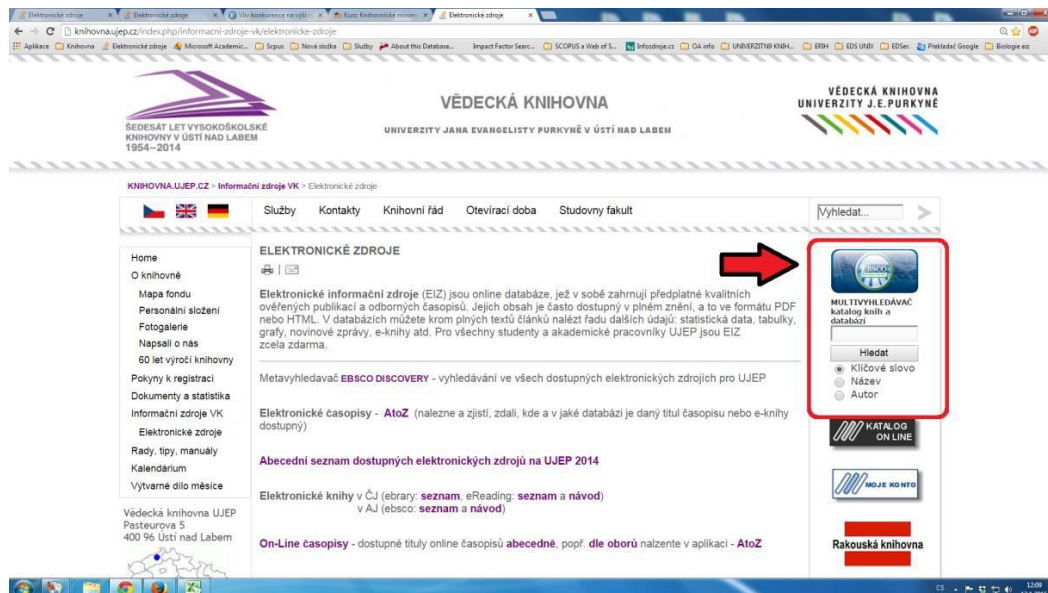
Elektronické zdroje | Elektronické zdroje | Vliv konkurence na výši | Kurz: Knihovnické minim | Elektronické zdroje

knihovna.ujep.cz/index.php/informacni-zdroje-vk/elektronicke-zdroje

Aplikace | Knihovna | Elektronické zdroje | Microsoft Academic... | Scpus | Nová složka | Služby | About this Database... | Impact Factor Searc... | SCOPUS a Web of S... | Infozdroje.cz | OA info | UNIVERZITNÍ KNIH... | ERIH | EDS UNIV | EDSer. | Překladač Google | Biologie eiz

ŠEDESÁT LET VYSOKOŠKOLSKÉ KNIHOVNY V ÚSTÍ NAD LABEM 1954–2014

VĚDECKÁ KNIHOVNA
UNIVERZITY JANA EVANGELISTY PURKYNĚ V ÚSTÍ NAD LABEM

VĚDECKÁ KNIHOVNA UNIVERZITY J.E.PURKYNĚ

KNIHOVNA.UJEP.CZ > Informační zdroje VK > Elektronické zdroje

Služby | Kontakty | Knihovní řád | Otevírací doba | Studovny fakult

Vyhledat...

Home
O knihovně
Mapa fondu
Personální složení
Fotogalerie
Napsali o nás
60 let výročí knihovny
Pokyny k registraci
Dokumenty a statistika
Informační zdroje VK
Elektronické zdroje
Rady, tipy, manuály
Kalendárium
Výtvarné dílo měsíce

Vědecká knihovna UJEP
Pasteurova 5
400 96 Ústí nad Labem

ELEKTRONICKÉ ZDROJE

Elektronické informační zdroje (EIZ) jsou online databáze, jež v sobě zahrnují předplatné kvalitních ověřených publikací a odborných časopisů. Jejich obsah je často dostupný v plném znění, a to ve formátu PDF nebo HTML. V databázích můžete krom plných textů článků nalézt řadu dalších údajů: statistická data, tabulky, grafy, novinové zprávy, e-knihy atd. Pro všechny studenty a akademické pracovníky UJEP jsou EIZ zcela zdarma.

Metavyhledavač EBSCO DISCOVERY - vyhledávání ve všech dostupných elektronických zdrojích pro UJEP

Elektronické časopisy - AtoZ (nalezne a zjistí, zdali, kde a v jaké databázi je daný titul časopisu nebo e-knihy dostupný)

Abecední seznam dostupných elektronických zdrojů na UJEP 2014

Elektronické knihy v ČJ (ebrary: seznam, eReading: seznam a návod)
v AJ (ebsco: seznam a návod)

On-Line časopisy - dostupné tituly online časopisů abecedně, popř. dle oborů nalzente v aplikaci - AtoZ

EBSCO

MULTIVYHLEDÁVAČ katalog knih a databází

Hledat
Klíčové slovo
Název
Autor

KATALOG ON LINE

MOJE KONTO

Rakouská knihovna

CS 12:09